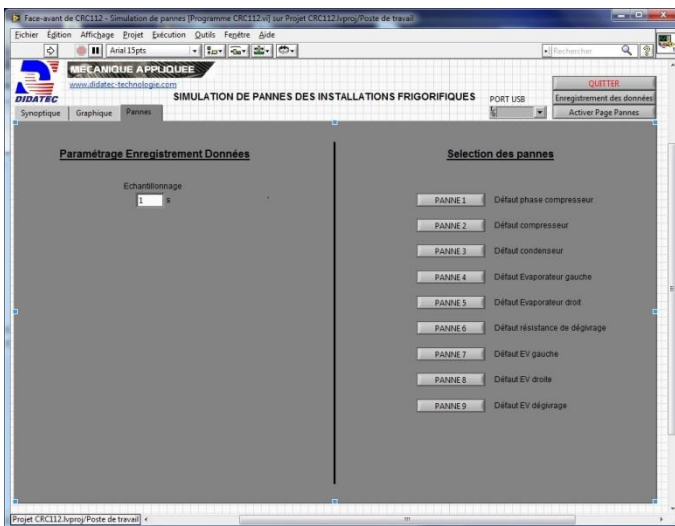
Face-avant de CRC112 - Simulation de pannes [Programme CRC112.vi] sur Projet CRC112.lvproj/Poste de travail

Fichier Édition Affichage Projet Exécution Outils Fenêtre Aide

Arial 15pts

Rechercher

MECANIQUE APPLIQUEE
www.didatec-technologie.com
DIDATEC

SIMULATION DE PANNES DES INSTALLATIONS FRIGORIFIQUES

PORT USB

QUITTER
Enregistrement des données
Activer Page Pannes

Synoptique Graphique Pannes

Paramétrage Enregistrement Données

Echantillonnage
1 s

Selection des pannes

PANNE 1 Défaut phase compresseur
PANNE 2 Défaut compresseur
PANNE 3 Défaut condenseur
PANNE 4 Défaut Evaporateur gauche
PANNE 5 Défaut Evaporateur droit
PANNE 6 Défaut résistance de dégivrage
PANNE 7 Défaut EV gauche
PANNE 8 Défaut EV droite
PANNE 9 Défaut EV dégivrage

Projet CRC112.lvproj/Poste de travail